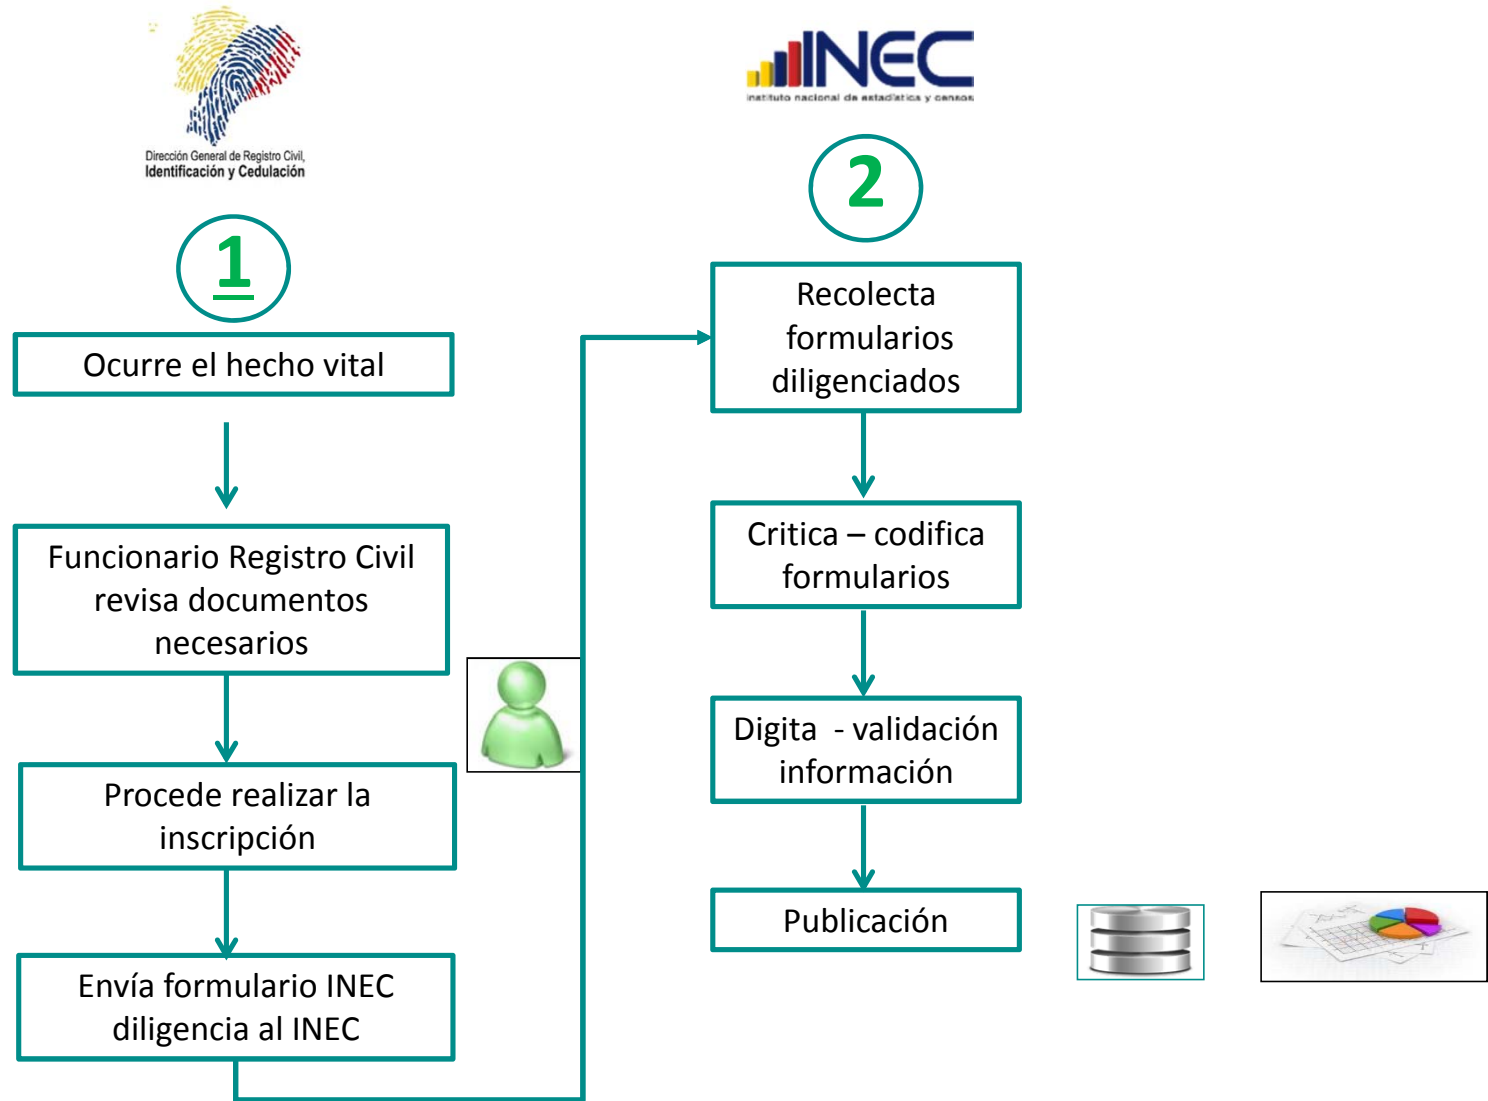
Dirección General de Registro Civil, Identificación y Cedulación

INEC
instituto nacional de estadística y censos

1

Ocurre el hecho vital

Funcionario Registro Civil revisa documentos necesarios

Procede realizar la inscripción

Envía formulario INEC diligencia al INEC

2

Recolecta formularios diligenciados

Critica – codifica formularios

Digita - validación información

Publicación